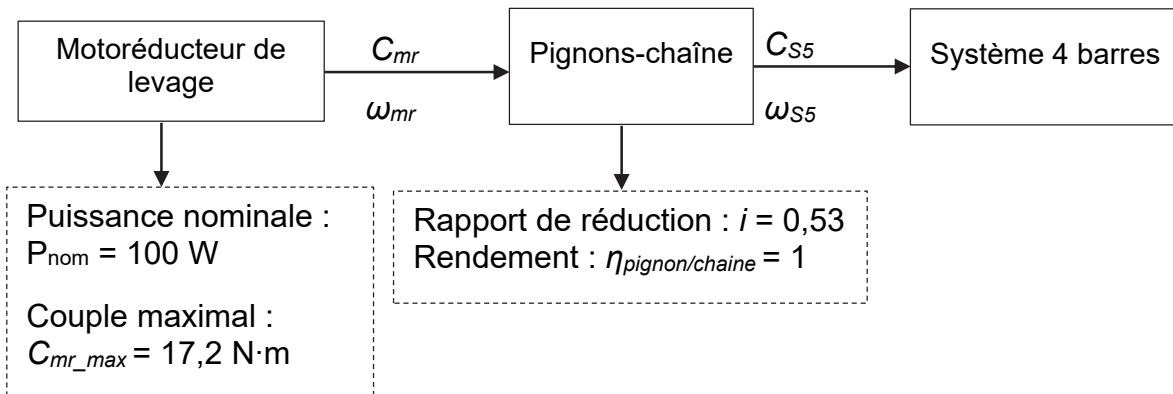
Motoréducteur de levage

$C_{mr}$

$\omega_{mr}$

Pignons-chaîne

$C_{S5}$

$\omega_{S5}$

Système 4 barres

Puissance nominale : $P_{nom}$ = 100 W

Couple maximal : $C_{mr\_max}$ = 17,2 N·m

Rapport de réduction : $i$ = 0,53
Rendement : $\eta_{pignon/chaine}$ = 1